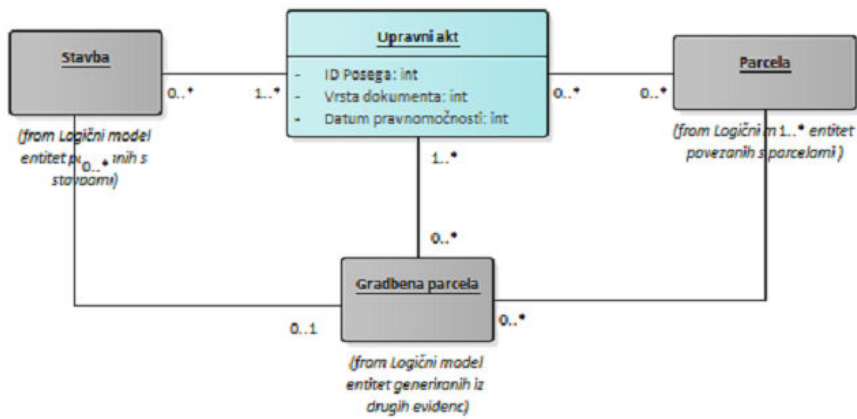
Stavba

(from Logični model entitet p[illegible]nih s stavbami)

0..*

0..*

1..*

Upravni akt

- ID Posega: int
- Vrsta dokumenta: int
- Datum pravnomočnosti: int

0..*

0..*

Parcela

(from Logični m 1..* entitet povezanih s parcelami )

1..*

0..*

Gradbena parcela

0..1

0..*

(from Logični model entitet generiranih iz drugih evidenc)